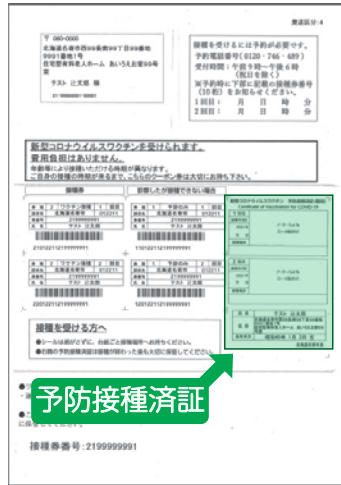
〒 080-0000
北海道名寄市西99条南99丁目99番地
9991番地1号
住宅密着利用者人ホーム あいうえお宮99号室
テスト 比文照 様

接種を受けるには予約が必要です。
予約電話番号（0120・746・689）
受付時間：午前9時～午後6時
（祝日を除く）
※予約の際に下記に記載の接種券番号（10桁）をお知らせください。
1回目：　月　日　時　分
2回目：　月　日　時　分

新型コロナウイルスワクチンを受けられます。
費用負担はありません。

接種券
予診のみで接種できない場合

2101221219999991
1101221219999991
2201221219999991
1201221219999991

接種を受ける方へ

テスト 比文照

予防接種済証

接種券番号：2199999991